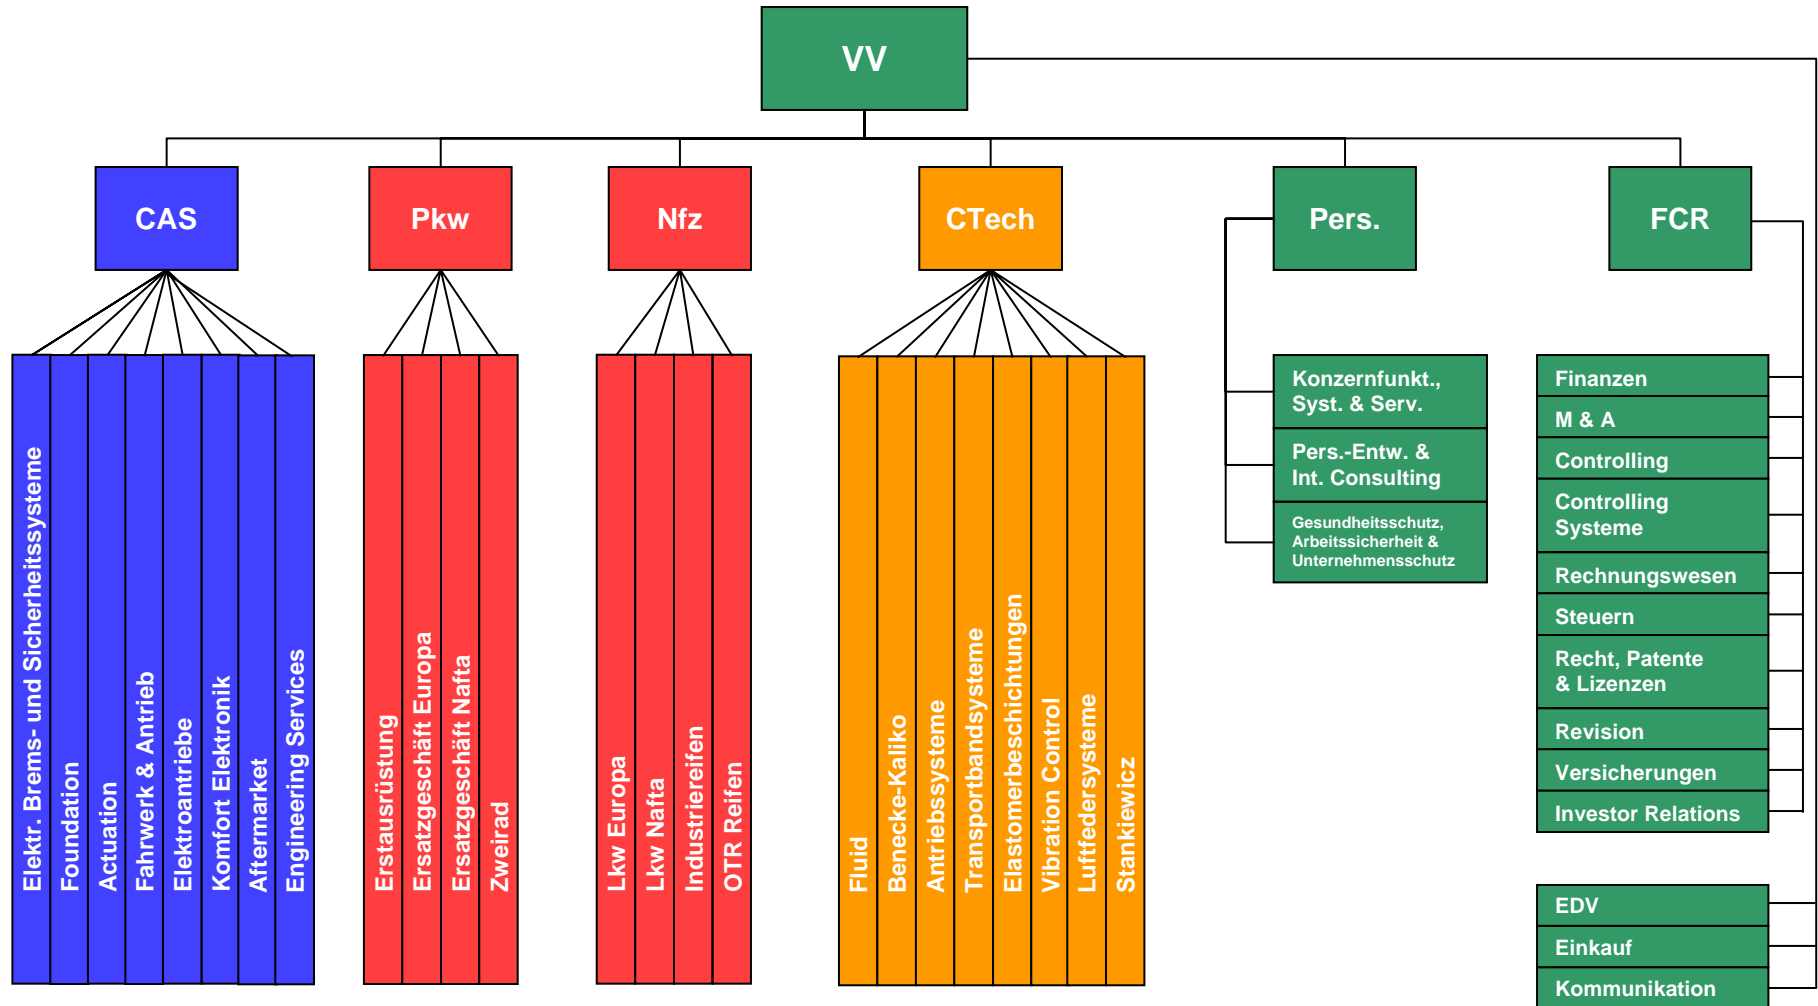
VV

CAS

Elektr. Brems- und Sicherheitssysteme
Foundation
Actuation
Fahrwerk & Antrieb
Elektroantriebe
Komfort Elektronik
Aftermarket
Engineering Services

Pkw

Erstausrüstung
Ersatzgeschäft Europa
Ersatzgeschäft Nafta
Zweirad

Nfz

Lkw Europa
Lkw Nafta
Industriereifen
OTR Reifen

CTech

Fluid
Benecke-Kaliko
Antriebssysteme
Transportbandsysteme
Elastomerbeschichtungen
Vibration Control
Luftfedersysteme
Stankiewicz

Pers.

Konzernfunkt., Syst. & Serv.
Pers.-Entw. & Int. Consulting
Gesundheitsschutz, Arbeitssicherheit & Unternehmensschutz

FCR

Finanzen
M & A
Controlling
Controlling Systeme
Rechnungswesen
Steuern
Recht, Patente & Lizenzen
Revision
Versicherungen
Investor Relations

EDV
Einkauf
Kommunikation